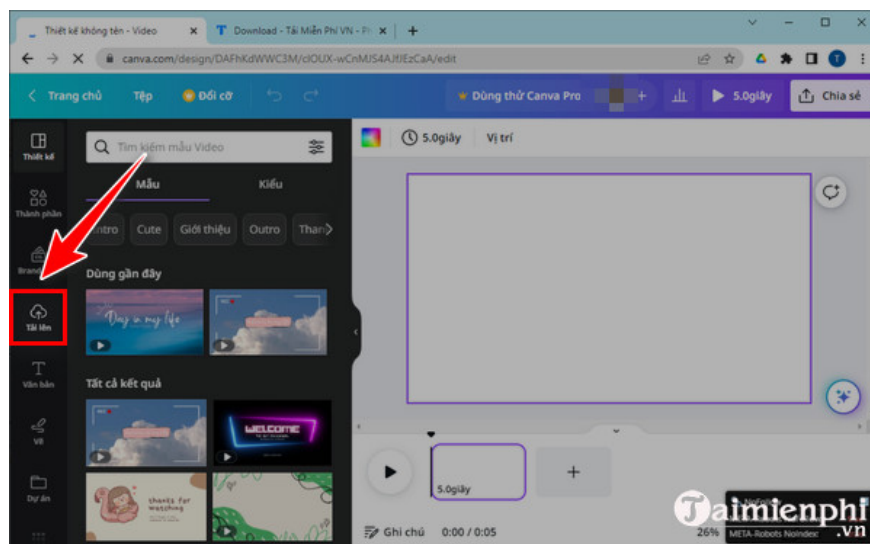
Thiết kế không tên - Video
Download - Tải Miễn Phí VN - Pi
canva.com/design/DAFhKdWWC3M/clOUX-wCnMUS4AJtEzCaA/edit
Trang chủ
Tệp
Đổi cỡ
Dùng thử Canva Pro
5.0giây
Chia sẻ
Thiết kế
Thành phần
Brand
Tải lên
Văn bản
Vẽ
Dự án
Tìm kiếm mẫu Video
Mẫu
Kiểu
Intro
Cute
Giới thiệu
Outro
Than
Dùng gần đây
Day in my life
Tất cả kết quả
WELCOME
thanks for watching
5.0giây
Vị trí
5.0giây
Ghi chú
0:00 / 0:05
26%
Taimienphi
.vn
META-Robots Noindex